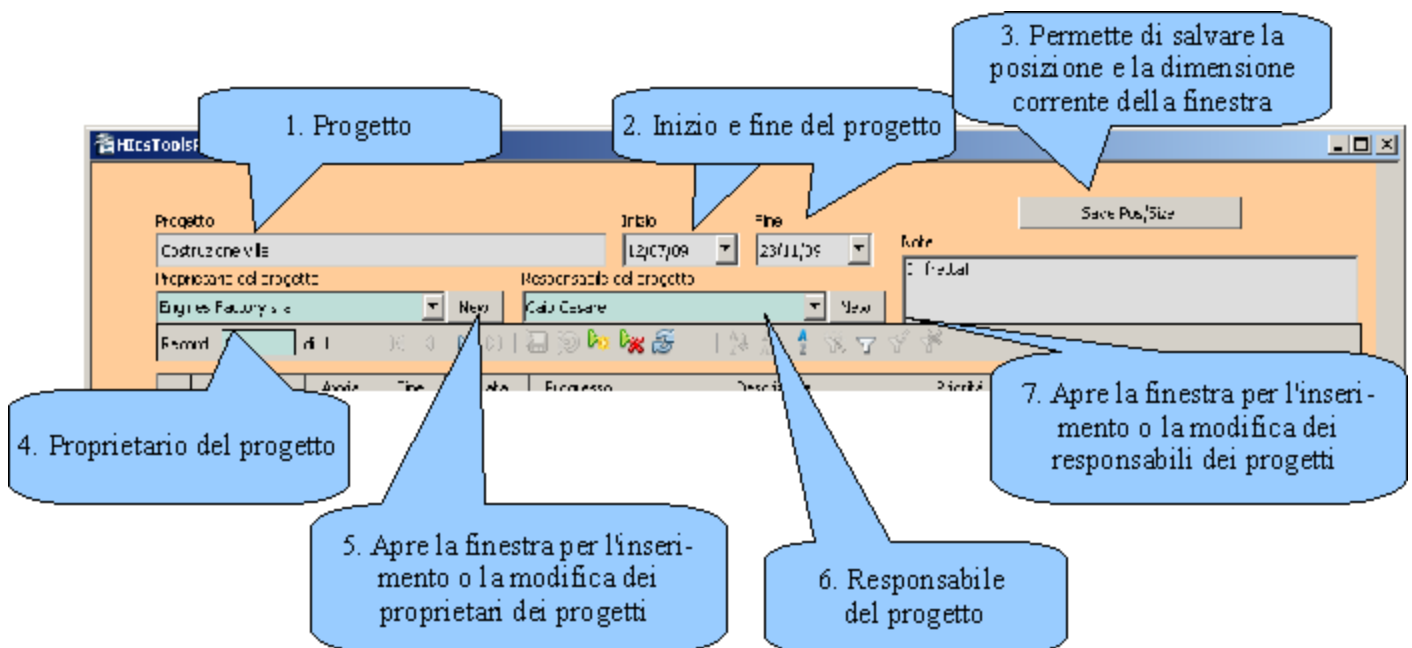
3. Permette di salvare la posizione e la dimensione corrente della finestra

1. Progetto

2. Inizio e fine del progetto

HIcsTools

Progetto
Costruzione villa

Inizio
12/07/09

Fine
23/11/09

Save Pos/Size

Note
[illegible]

Proprietario del progetto
Engines Factory s.r.l.
New

Responsabile del progetto
Caio Cesare
New

Record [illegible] di 1

Apertura Fine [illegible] Progresso Descrizione Priorità

4. Proprietario del progetto

5. Apre la finestra per l'inserimento o la modifica dei proprietari dei progetti

6. Responsabile del progetto

7. Apre la finestra per l'inserimento o la modifica dei responsabili dei progetti